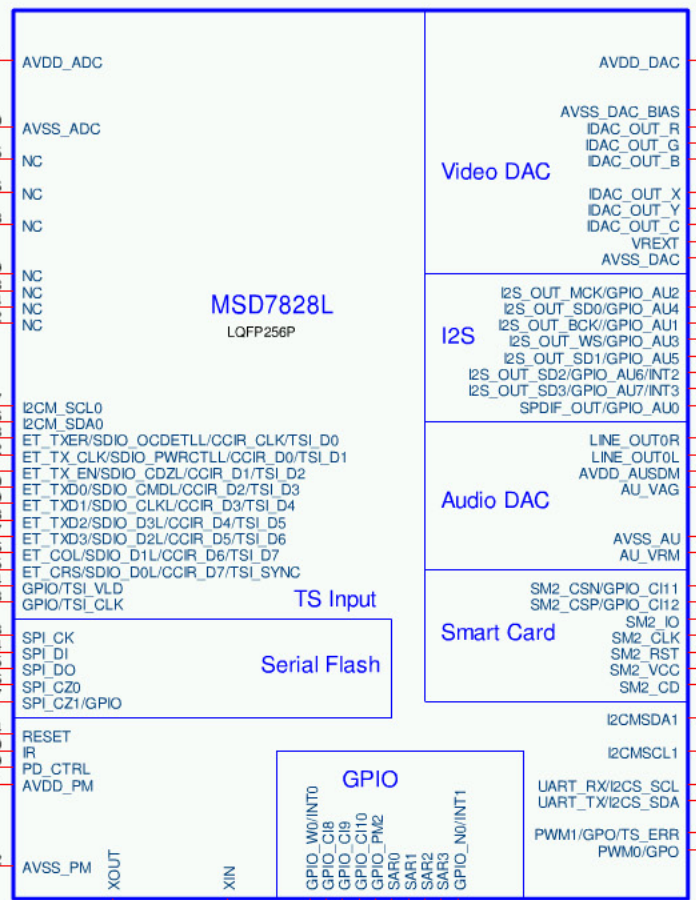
AVDD_ADC
AVSS_ADC
NC
NC
NC
NC
NC
NC
NC

MSD7828L
LQFP256P

I2CM_SCL0
I2CM_SDA0
ET_TXER/SDIO_OCDETLL/CCIR_CLK/TSI_D0
ET_TX_CLK/SDIO_PWRCTLL/CCIR_D0/TSI_D1
ET_TX_EN/SDIO_CDZL/CCIR_D1/TSI_D2
ET_TXD0/SDIO_CMDL/CCIR_D2/TSI_D3
ET_TXD1/SDIO_CLKL/CCIR_D3/TSI_D4
ET_TXD2/SDIO_D3L/CCIR_D4/TSI_D5
ET_TXD3/SDIO_D2L/CCIR_D5/TSI_D6
ET_COL/SDIO_D1L/CCIR_D6/TSI_D7
ET_CRS/SDIO_D0L/CCIR_D7/TSI_SYNC
GPIO/TSI_VLD
GPIO/TSI_CLK
TS Input

SPI_CK
SPI_DI
SPI_DO
SPI_CZ0
SPI_CZ1/GPIO
Serial Flash

RESET
IR
PD_CTRL
AVDD_PM
AVSS_PM
XOUT
XIN

GPIO
GPIO_W0/INT0
GPIO_CI8
GPIO_CI9
GPIO_CI10
GPIO_PM2
SAR0
SAR1
SAR2
SAR3
GPIO_N0/INT1

AVDD_DAC
AVSS_DAC_BIAS
IDAC_OUT_R
IDAC_OUT_G
IDAC_OUT_B
Video DAC
IDAC_OUT_X
IDAC_OUT_Y
IDAC_OUT_C
VREXT
AVSS_DAC

I2S_OUT_MCK/GPIO_AU2
I2S_OUT_SD0/GPIO_AU4
I2S_OUT_BCK//GPIO_AU1
I2S
I2S_OUT_WS/GPIO_AU3
I2S_OUT_SD1/GPIO_AU5
I2S_OUT_SD2/GPIO_AU6/INT2
I2S_OUT_SD3/GPIO_AU7/INT3
SPDIF_OUT/GPIO_AU0

LINE_OUT0R
LINE_OUT0L
AVDD_AUSDM
Audio DAC
AU_VAG
AVSS_AU
AU_VRM

SM2_CSN/GPIO_CI11
SM2_CSP/GPIO_CI12
Smart Card
SM2_IO
SM2_CLK
SM2_RST
SM2_VCC
SM2_CD

I2CMSDA1
I2CMSCL1
UART_RX/I2CS_SCL
UART_TX/I2CS_SDA
PWM1/GPO/TS_ERR
PWM0/GPO